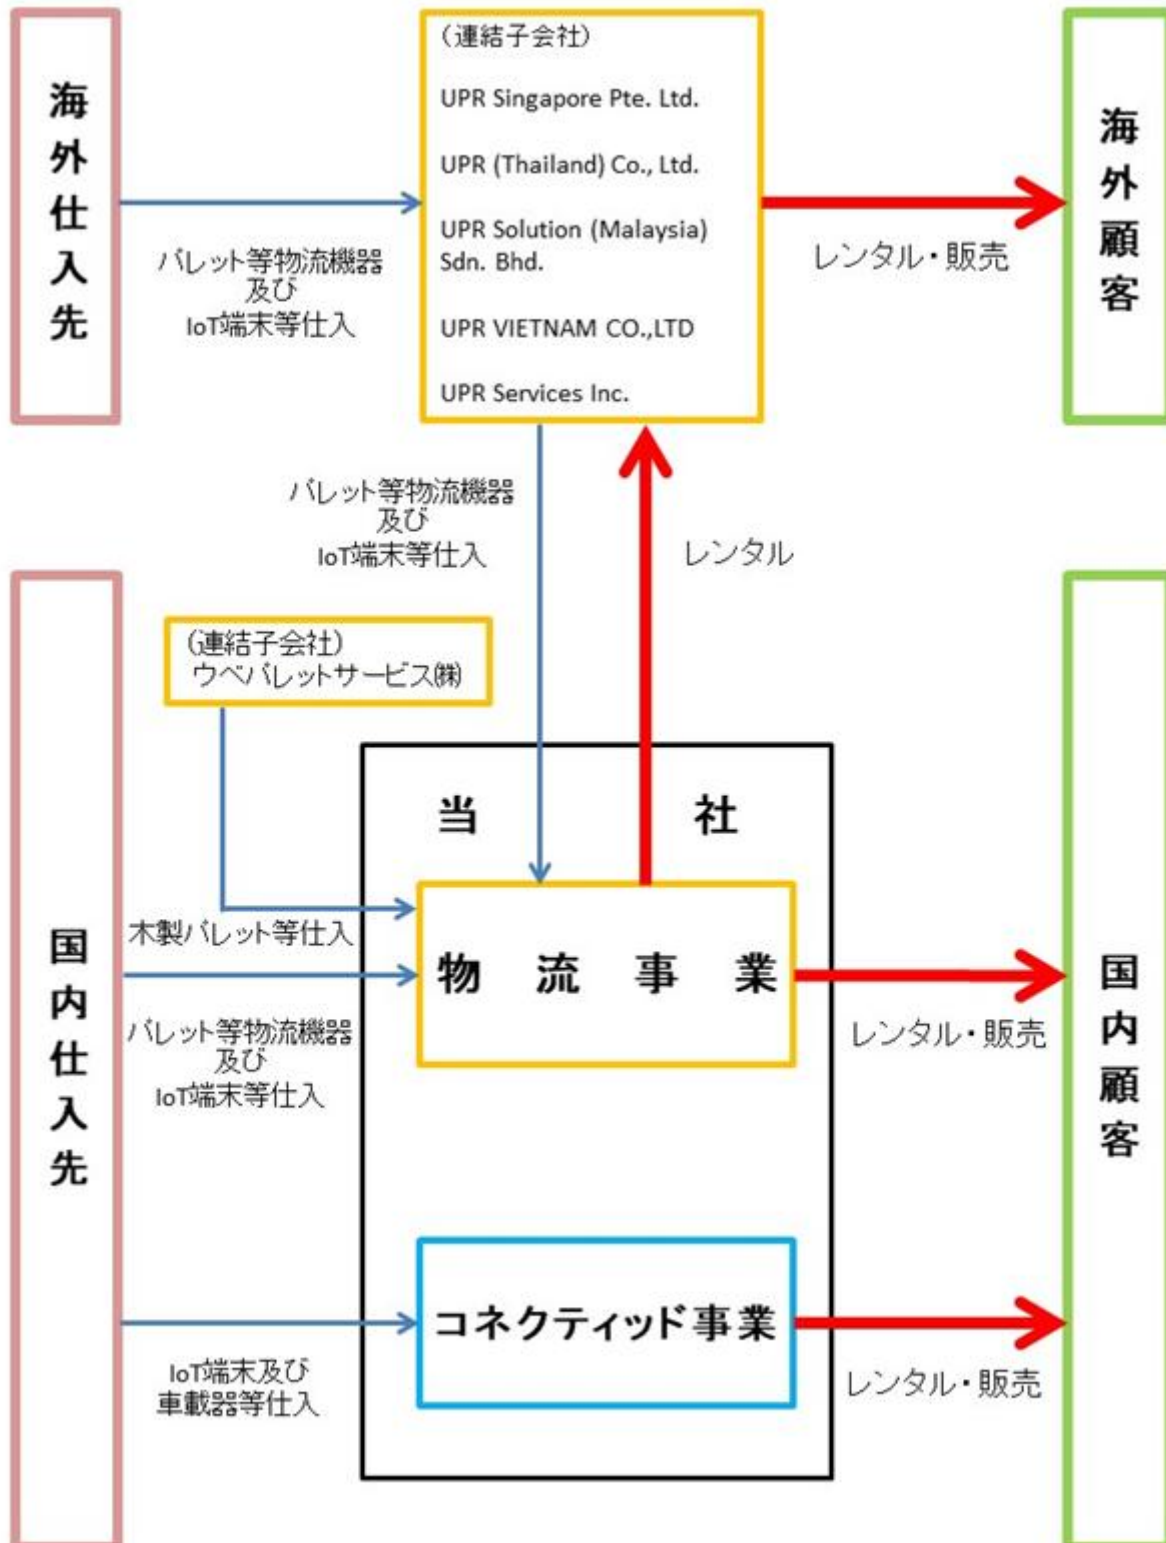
海外仕入先

パレット等物流機器
及び
IoT端末等仕入

（連結子会社）

UPR Singapore Pte. Ltd.

UPR (Thailand) Co., Ltd.

UPR Solution (Malaysia) Sdn. Bhd.

UPR VIETNAM CO.,LTD

UPR Services Inc.

レンタル・販売

海外顧客

パレット等物流機器
及び
IoT端末等仕入

レンタル

（連結子会社）
ウベパレットサービス㈱

国内仕入先

当　社

木製パレット等仕入

物　流　事　業

パレット等物流機器
及び
IoT端末等仕入

レンタル・販売

国内顧客

コネクティッド事業

IoT端末及び
車載器等仕入

レンタル・販売